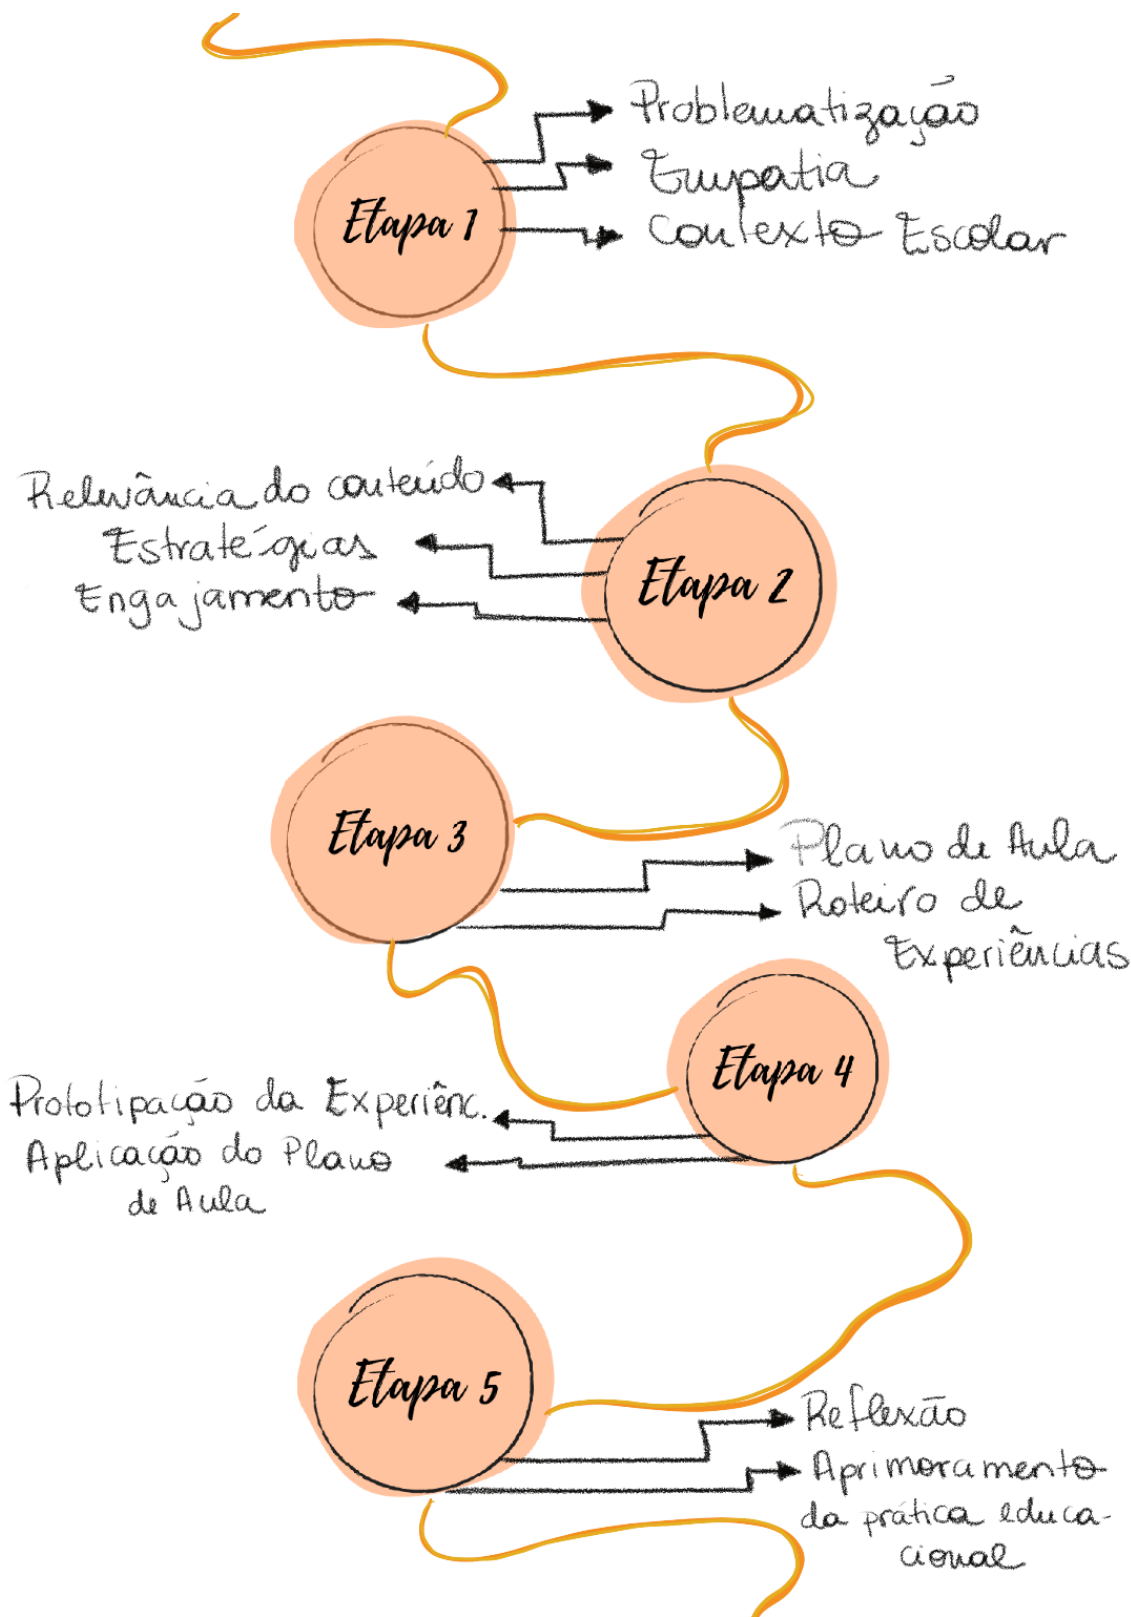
Etapa 1

Problematização
Empatia
Contexto Escolar

Relevância do conteúdo
Estratégias
Engajamento

Etapa 2

Etapa 3

Plano de Aula
Roteiro de Experiências

Etapa 4

Prototipação da Experiênc.
Aplicação do Plano de Aula

Etapa 5

Reflexão
Aprimoramento da prática educacional